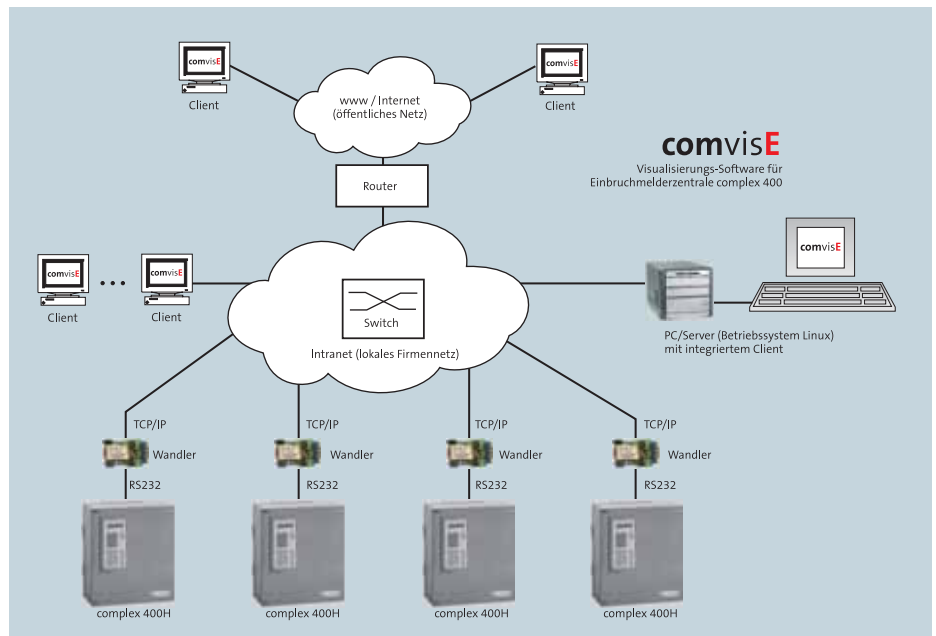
comvisE

Client

www / Internet
(öffentliches Netz)

comvisE

Client

comvisE
Visualisierungs-Software für
Einbruchmelderzentrale complex 400

Router

comvisE

comvisE

Client

...

comvisE

Client

Switch

Intranet (lokales Firmennetz)

PC/Server (Betriebssystem Linux)
mit integriertem Client

TCP/IP
Wandler
RS232
complex 400H

TCP/IP
Wandler
RS232
complex 400H

TCP/IP
Wandler
RS232
complex 400H

TCP/IP
Wandler
RS232
complex 400H